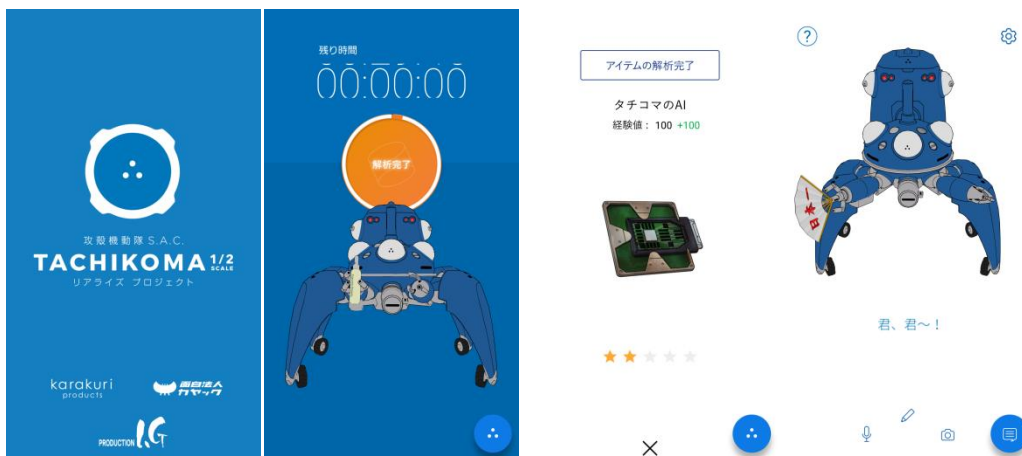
攻殻機動隊 S.A.C.
TACHIKOMA 1/2 SCALE
リアライズ プロジェクト

karakuri products

面白法人 カヤック

PRODUCTION I.G

残り時間
00:00:00

解析完了

アイテムの解析完了

タチコマのAI
経験値：100 +100

日本一

君、君〜！